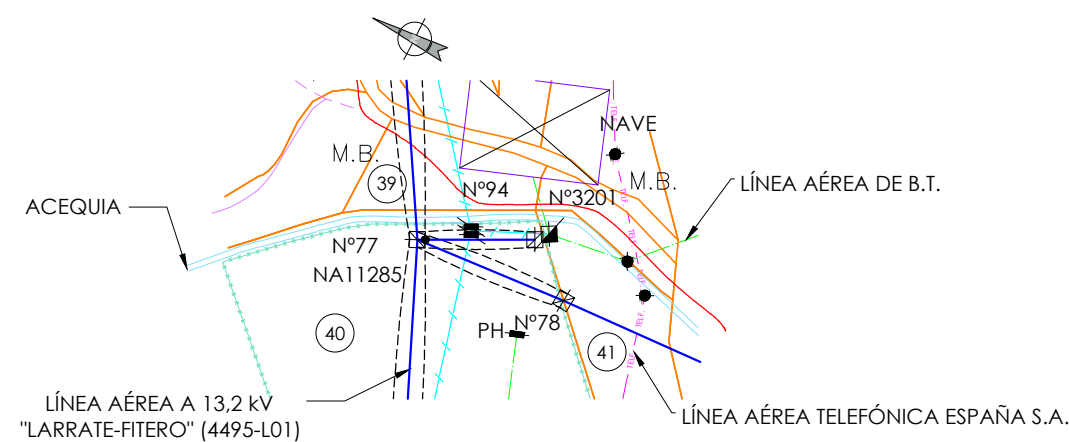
NAVE

M.B.

39

Nº94

Nº3201

M.B.

LÍNEA AÉREA DE B.T.

ACEQUIA

Nº77

NA11285

40

PH

Nº78

41

TELF.

TELF.

TELF.

TELF.

LÍNEA AÉREA A 13,2 kV "LARRATE-FITERO" (4495-L01)

LÍNEA AÉREA TELEFÓNICA ESPAÑA S.A.